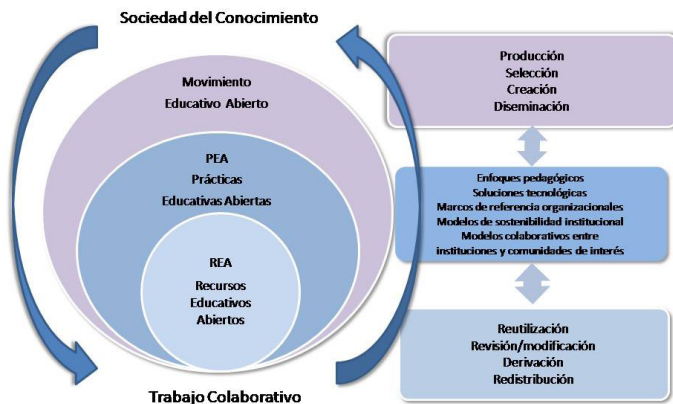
Sociedad del Conocimiento

Movimiento
Educativo Abierto

PEA
Prácticas
Educativas Abiertas

REA
Recursos
Educativos
Abiertos

Trabajo Colaborativo

Producción
Selección
Creación
Diseminación

Enfoques pedagógicos
Soluciones tecnológicas
Marcos de referencia organizacionales
Modelos de sostenibilidad institucional
Modelos colaborativos entre
instituciones y comunidades de interés

Reutilización
Revisión/modificación
Derivación
Redistribución